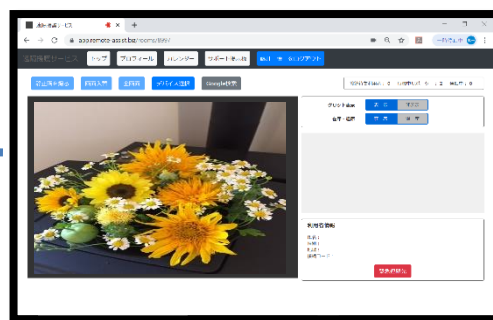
遠隔接客サービス
appremote-assist.biz/rooms/8997
遠隔接客サービス
トップ
プロフィール
カレンダー
サポート受付
管理者：ログアウト
商品棚を撮る
商品写真
全体図
デバイス選択
Google検索
グリッド表示
表示
非表示
音声・映像
利用者情報
名前：
年齢：
性別：
連絡ワード：
退室処理